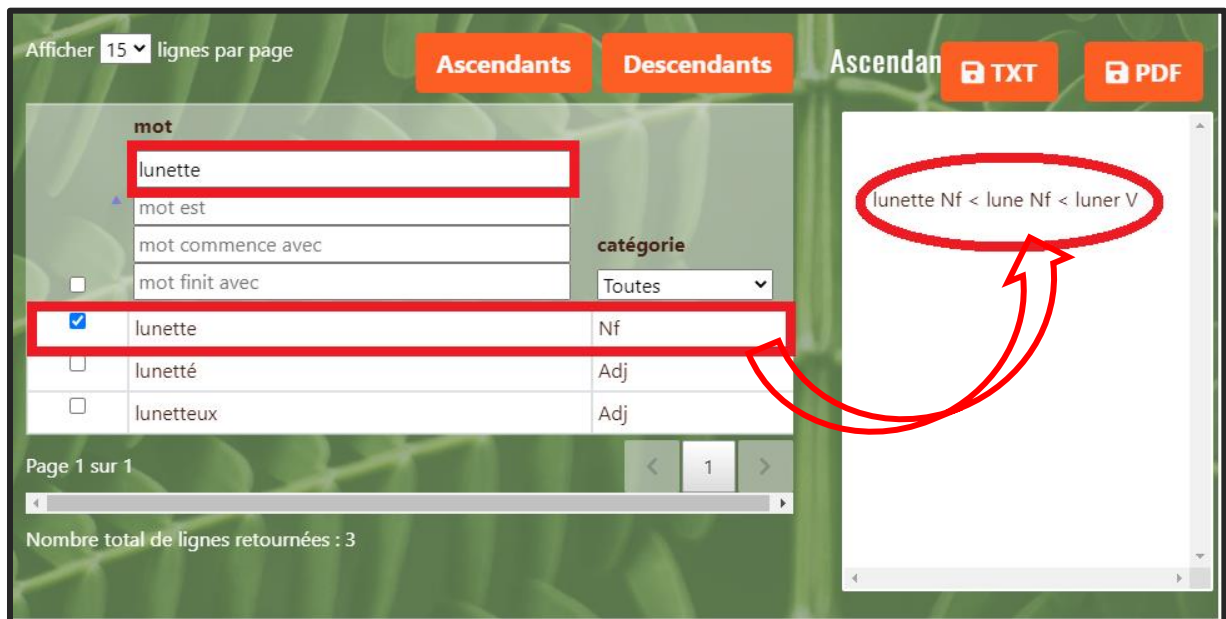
Afficher 15 lignes par page

Ascendants Descendants

Ascendan TXT PDF

mot

lunette

mot est

mot commence avec

mot finit avec

catégorie

Toutes

| | | |
|---|---|---|
| ☑ | lunette | Nf |
| ☐ | lunetté | Adj |
| ☐ | lunetteux | Adj |

Page 1 sur 1

1

Nombre total de lignes retournées : 3

lunette Nf < lune Nf < luner V